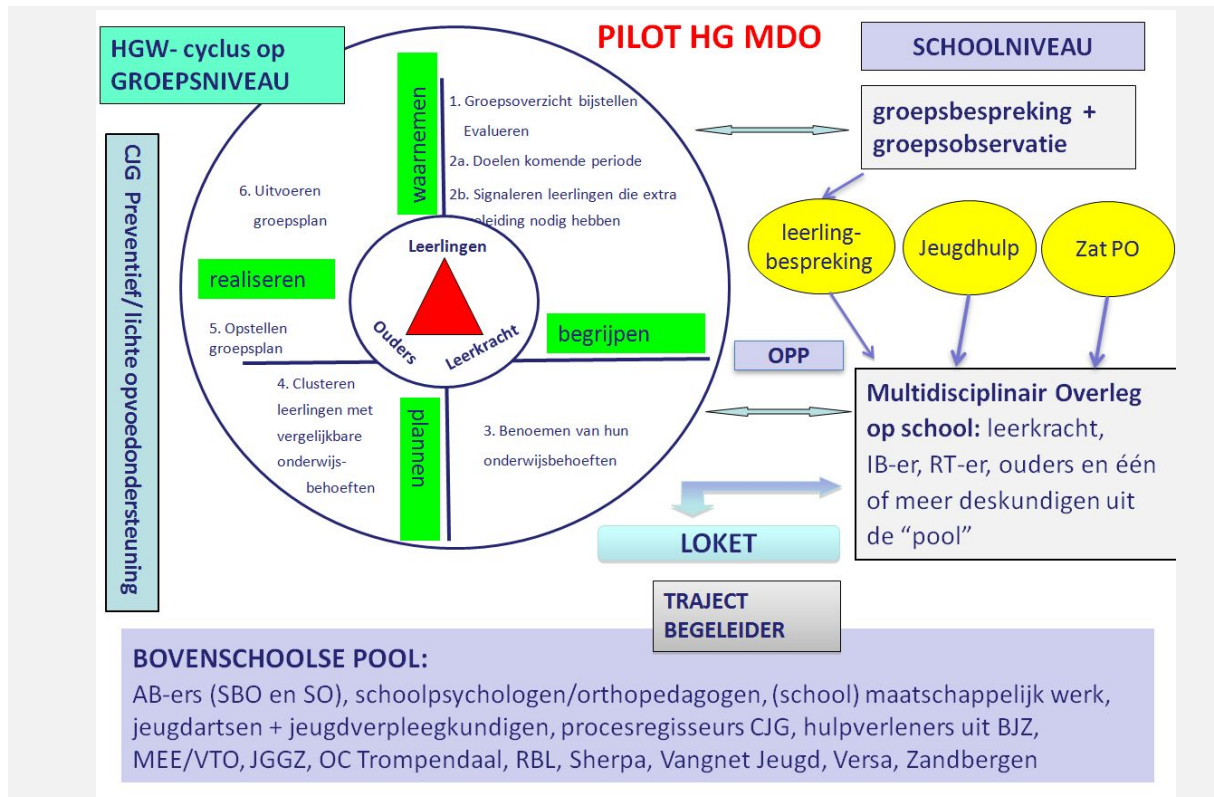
PILOT HG MDO

HGW- cyclus op GROEPSNIVEAU

SCHOOLNIVEAU

CJG Preventief/ lichte opvoedondersteuning

waarnemen

1. Groepsoverzicht bijstellen Evalueren

2a. Doelen komende periode

2b. Signaleren leerlingen die extra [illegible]eleiding nodig hebben

6. Uitvoeren groepsplan

realiseren

Leerlingen

Ouders

Leerkracht

begrijpen

5. Opstellen groepsplan

4. Clusteren leerlingen met vergelijkbare onderwijsbehoeften

plannen

3. Benoemen van hun onderwijsbehoeften

groepsbespreking + groepsobservatie

leerling-bespreking

Jeugdhulp

Zat PO

OPP

Multidisciplinair Overleg op school: leerkracht, IB-er, RT-er, ouders en één of meer deskundigen uit de "pool"

LOKET

TRAJECT BEGELEIDER

BOVENSCHOOLSE POOL:
AB-ers (SBO en SO), schoolpsychologen/orthopedagogen, (school) maatschappelijk werk, jeugdartsen + jeugdverpleegkundigen, procesregisseurs CJG, hulpverleners uit BJZ, MEE/VTO, JGGZ, OC Trompendaal, RBL, Sherpa, Vangnet Jeugd, Versa, Zandbergen